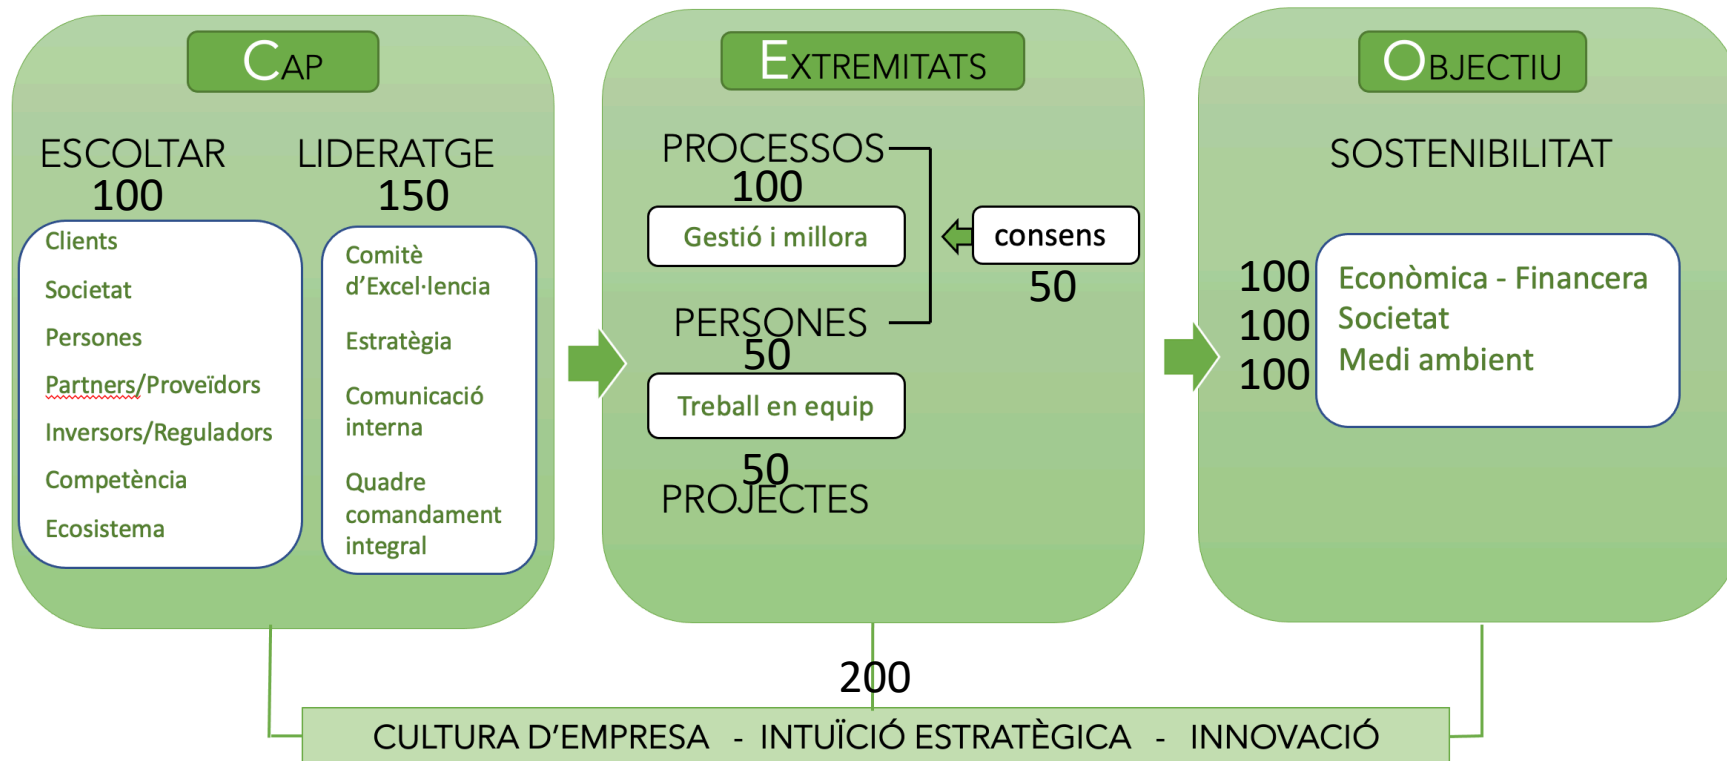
CAP

ESCOLTAR
100

LIDERATGE
150

Clients
Societat
Persones
Partners/Proveïdors
Inversors/Reguladors
Competència
Ecosistema

Comitè d'Excel·lencia
Estratègia
Comunicació interna
Quadre comandament integral

EXTREMITATS

PROCESSOS
100
Gestió i millora

consens
50

PERSONES
50
Treball en equip

50
PROJECTES

OBJECTIU

SOSTENIBILITAT

100 Econòmica - Financera
100 Societat
100 Medi ambient

200

CULTURA D'EMPRESA - INTUÏCIÓ ESTRATÈGICA - INNOVACIÓ